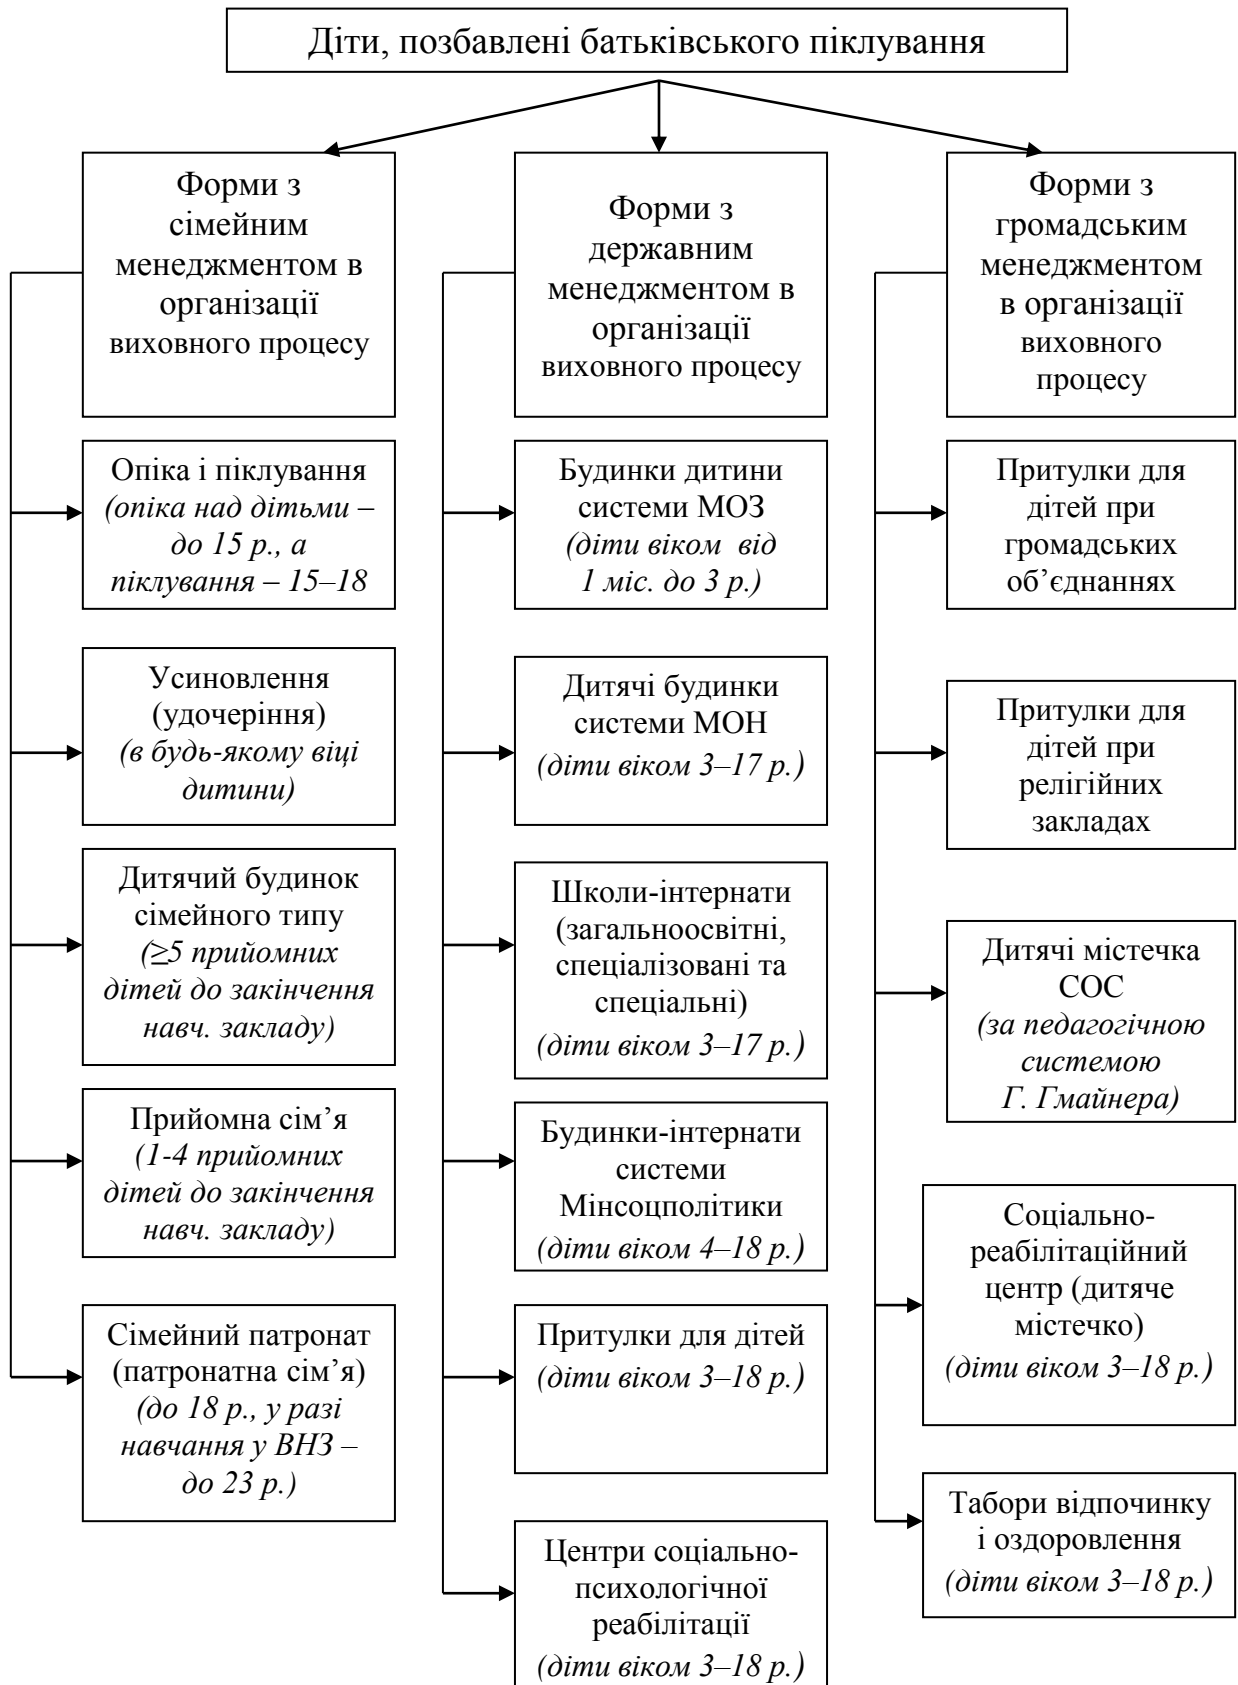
Діти, позбавлені батьківського піклування

Форми з сімейним менеджментом в організації виховного процесу

Опіка і піклування (опіка над дітьми – до 15 р., а піклування – 15–18

Усиновлення (удочеріння) (в будь-якому віці дитини)

Дитячий будинок сімейного типу (≥5 прийомних дітей до закінчення навч. закладу)

Прийомна сім'я (1-4 прийомних дітей до закінчення навч. закладу)

Сімейний патронат (патронатна сім'я) (до 18 р., у разі навчання у ВНЗ – до 23 р.)

Форми з державним менеджментом в організації виховного процесу

Будинки дитини системи МОЗ (діти віком від 1 міс. до 3 р.)

Дитячі будинки системи МОН (діти віком 3–17 р.)

Школи-інтернати (загальноосвітні, спеціалізовані та спеціальні) (діти віком 3–17 р.)

Будинки-інтернати системи Мінсоцполітики (діти віком 4–18 р.)

Притулки для дітей (діти віком 3–18 р.)

Центри соціально-психологічної реабілітації (діти віком 3–18 р.)

Форми з громадським менеджментом в організації виховного процесу

Притулки для дітей при громадських об'єднаннях

Притулки для дітей при релігійних закладах

Дитячі містечка СОС (за педагогічною системою Г. Гмайнера)

Соціально-реабілітаційний центр (дитяче містечко) (діти віком 3–18 р.)

Табори відпочинку і оздоровлення (діти віком 3–18 р.)